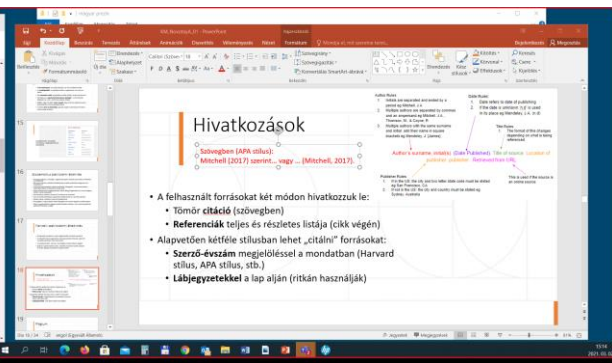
Hivatkozások

Szövegben (APA stílus):
Mitchell (2017) szerint… vagy … (Mitchell, 2017).

Author's surname, initial(s). (Date Published). Title of source. Location of publisher: publisher. Retrieved from URL

• A felhasznált forrásokat két módon hivatkozzuk le:
• Tömör citáció (szövegben)
• Referenciák teljes és részletes listája (cikk végén)
• Alapvetően kétféle stílusban lehet „citálni" forrásokat:
• Szerző-évszám megjelöléssel a mondatban (Harvard stílus, APA stílus, stb.)
• Lábjegyzetekkel a lap alján (ritkán használják)

Fájl
Kezdőlap
Beszúrás
Tervezés
Áttűnések
Animációk
Diavetítés
Véleményezés
Nézet
Formátum
Mit szeretne tenni?
Beillesztés
Új dia
Elrendezés
Alaphelyzet
Szakasz
Calibri Ojtörz
18
Alakzat kitöltése
Alakzat körvonala
Alakzateffektusok
Keresés
Csere
Kijelölés
Szövegirány
Szövegigazítás
Konvertálás SmartArt-ábrává
Elrendezés
Gyorsstílusok
15
16
17
18
19
Megjegyzések
Megjegyzések